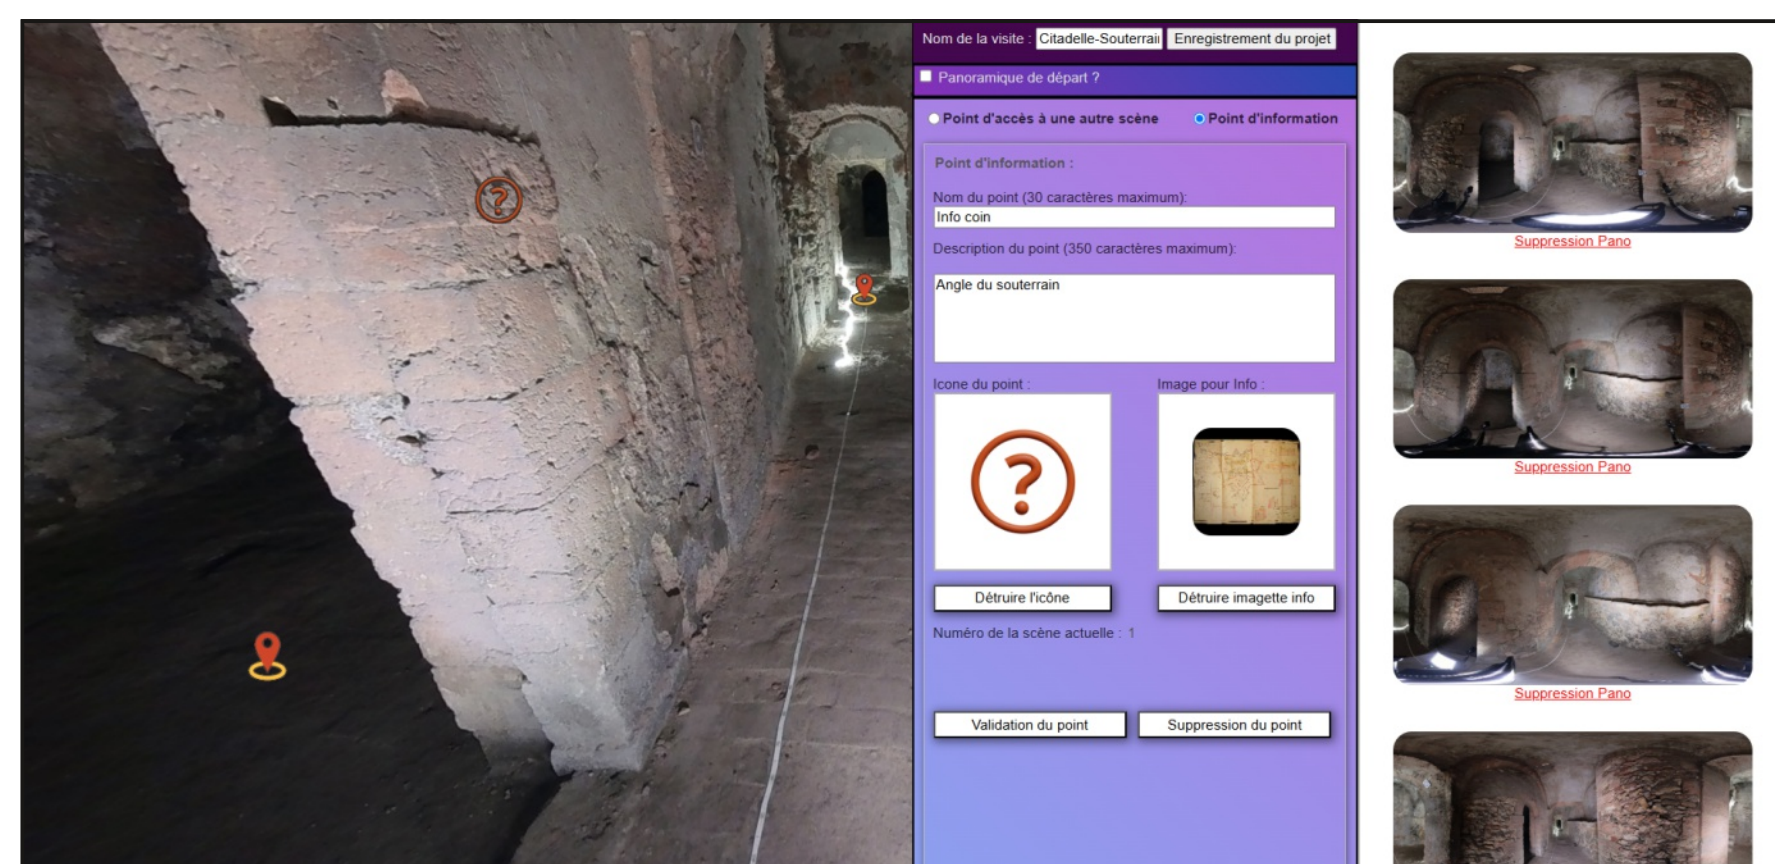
Nom de la visite : Citadelle-Souterrai Enregistrement du projet

Panoramique de départ ?

Point d'accès à une autre scène

Point d'information

Point d'information :

Nom du point (30 caractères maximum):

Info coin

Description du point (350 caractères maximum):

Angle du souterrain

Icone du point :

Image pour Info :

Détruire l'icône

Détruire imagette info

Numéro de la scène actuelle : 1

Validation du point

Suppression du point

Suppression Pano

Suppression Pano

Suppression Pano